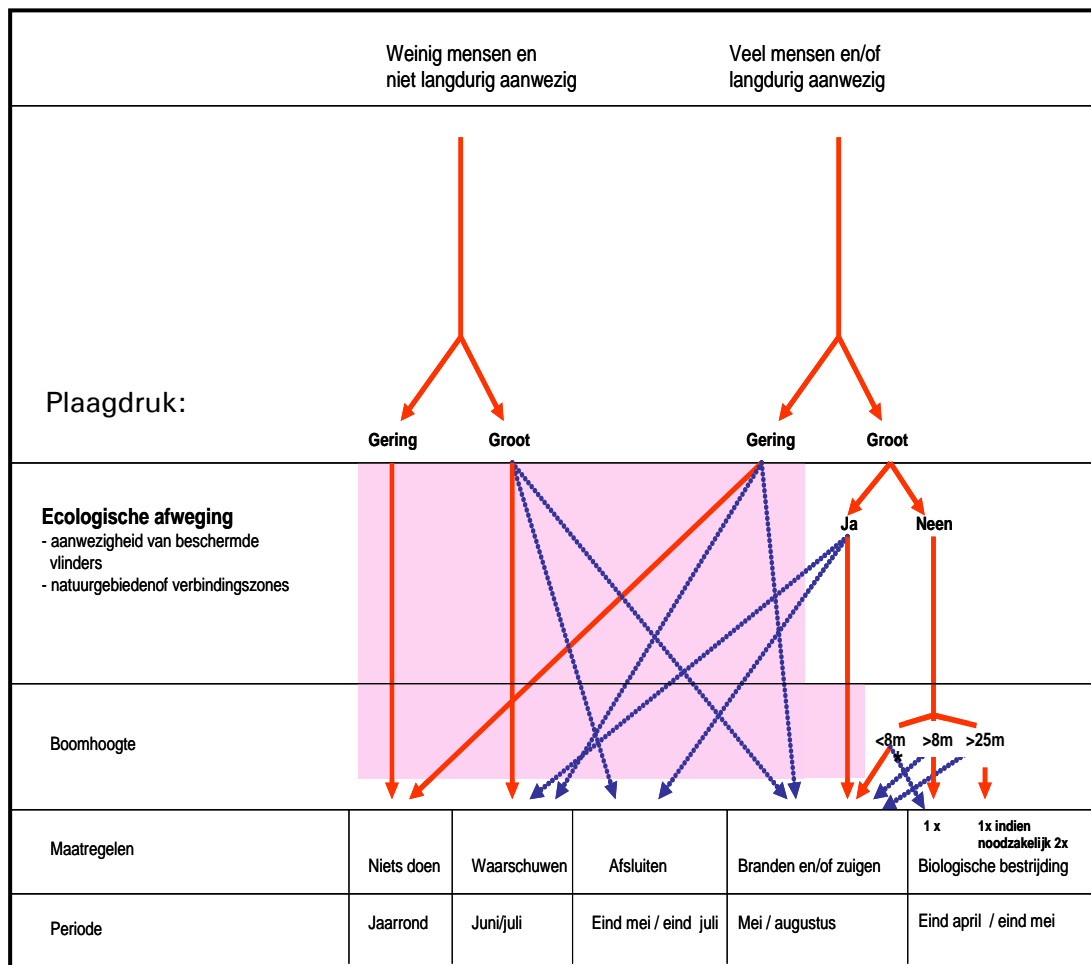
Weinig mensen en niet langdurig aanwezig

Veel mensen en/of langdurig aanwezig

Plaagdruk:

Gering Groot Gering Groot

Ecologische afweging
- aanwezigheid van beschermde vlinders
- natuurgebiedenof verbindingszones

Ja Neen

Boomhoogte

<8m >8m >25m

1 x 1x indien noodzakelijk 2x

| Maatregelen | Niets doen | Waarschuwen | Afsluiten | Branden en/of zuigen | Biologische bestrijding |
|---|---|---|---|---|---|
| Periode | Jaarrond | Juni/juli | Eind mei / eind juli | Mei / augustus | Eind april / eind mei |